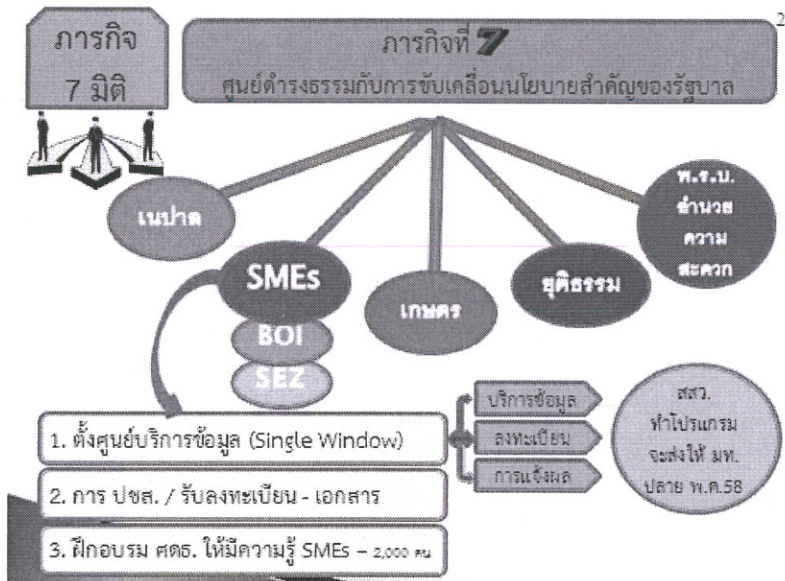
ภารกิจ 7 มิติ

ภารกิจที่ 7
ศูนย์ดำรงธรรมกับการขับเคลื่อนนโยบายสำคัญของรัฐบาล

2

เนปาล

SMEs

BOI

SEZ

เกษตร

ยุติธรรม

พ.ร.บ. อำนวยความสะดวก

1. ตั้งศูนย์บริการข้อมูล (Single Window)

2. การ ปชส. / รับลงทะเบียน - เอกสาร

3. ฝึกอบรม ศดธ. ให้มีความรู้ SMEs – 2,000 คน

บริการข้อมูล

ลงทะเบียน

การแจ้งผล

สสว. ทำโปรแกรม จะส่งให้ มท. ปลาย พ.ค.58